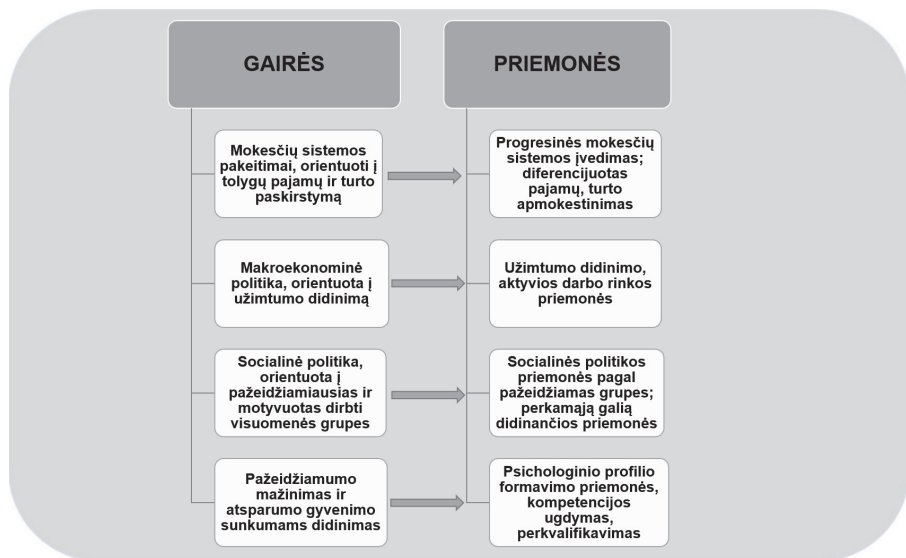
GAIRĖS

PRIEMONĖS

Mokesčių sistemos pakeitimai, orientuoti į tolygų pajamų ir turto paskirstymą

Progresinės mokesčių sistemos įvedimas; diferencijuotas pajamų, turto apmokestinimas

Makroekonominė politika, orientuota į užimtumo didinimą

Užimtumo didinimo, aktyvios darbo rinkos priemonės

Socialinė politika, orientuota į pažeidžiamiausias ir motyvuotas dirbti visuomenės grupes

Socialinės politikos priemonės pagal pažeidžiamas grupes; perkamąją galią didinančios priemonės

Pažeidžiamumo mažinimas ir atsparumo gyvenimo sunkumams didinimas

Psichologinio profilio formavimo priemonės, kompetencijos ugdymas, perkvalifikavimas